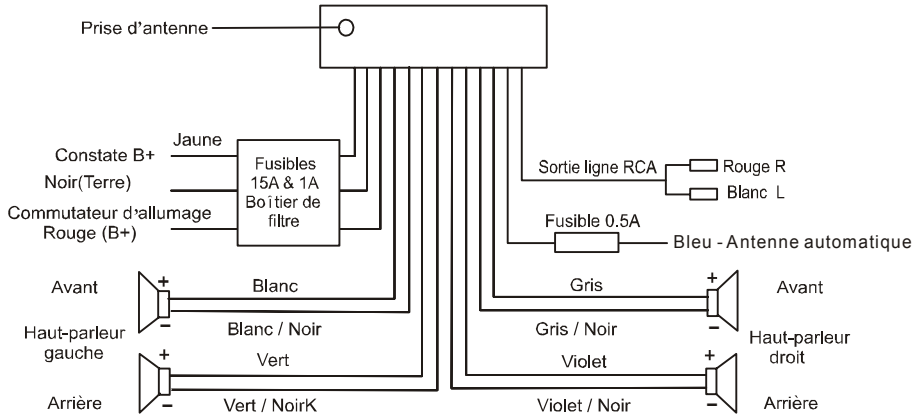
Prise d'antenne

Jaune

Constate B+

Noir(Terre)

Commutateur d'allumage Rouge (B+)

Fusibles 15A & 1A Boîtier de filtre

Sortie ligne RCA

Rouge R

Blanc L

Fusible 0.5A

Bleu - Antenne automatique

Avant

+

Blanc

−

Blanc / Noir

Haut-parleur gauche

+

Vert

−

Arrière

Vert / NoirK

Gris

+

Avant

Gris / Noir

−

Haut-parleur droit

Violet

+

Violet / Noir

−

Arrière